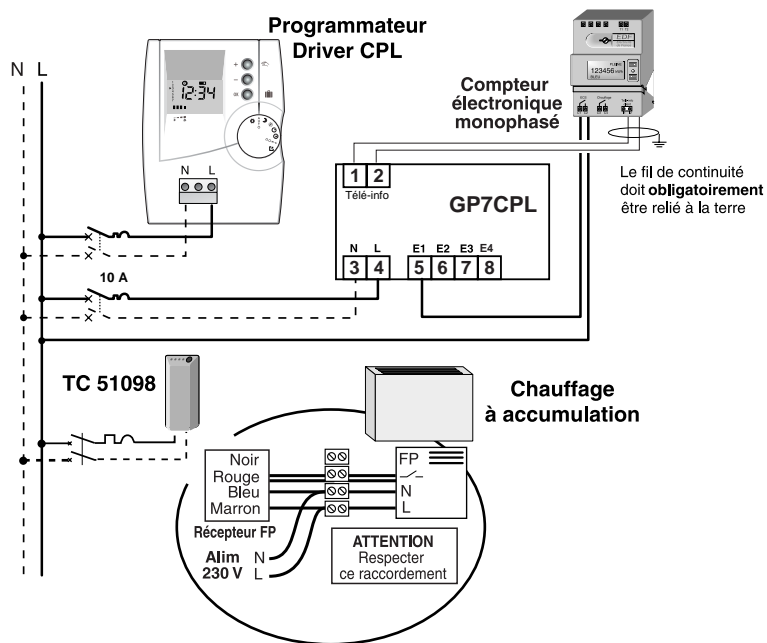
Programmateur Driver CPL

N L

12:34

N L

Compteur électronique monophasé

EDF

123456

1 2
Télé-info

GP7CPL

Le fil de continuité doit **obligatoirement** être relié à la terre

N L
3 4

E1 E2 E3 E4
5 6 7 8

10 A

TC 51098

Chauffage à accumulation

Noir
Rouge
Bleu
Marron

FP
N
L

Récepteur FP

Alim 230 V
N
L

ATTENTION
Respecter ce raccordement